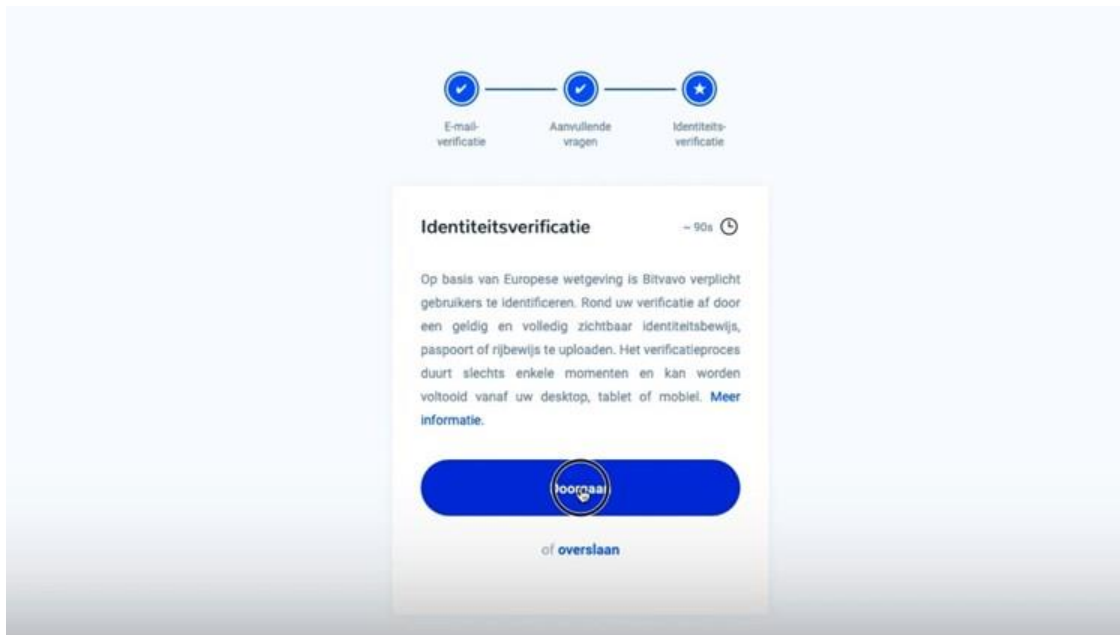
E-mail-verificatie

Aanvullende vragen

Identiteits-verificatie

Identiteitsverificatie

~ 90s

Op basis van Europese wetgeving is Bitvavo verplicht gebruikers te identificeren. Rond uw verificatie af door een geldig en volledig zichtbaar identiteitsbewijs, paspoort of rijbewijs te uploaden. Het verificatieproces duurt slechts enkele momenten en kan worden voltooid vanaf uw desktop, tablet of mobiel. Meer informatie.

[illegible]oorgaa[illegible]

of overslaan